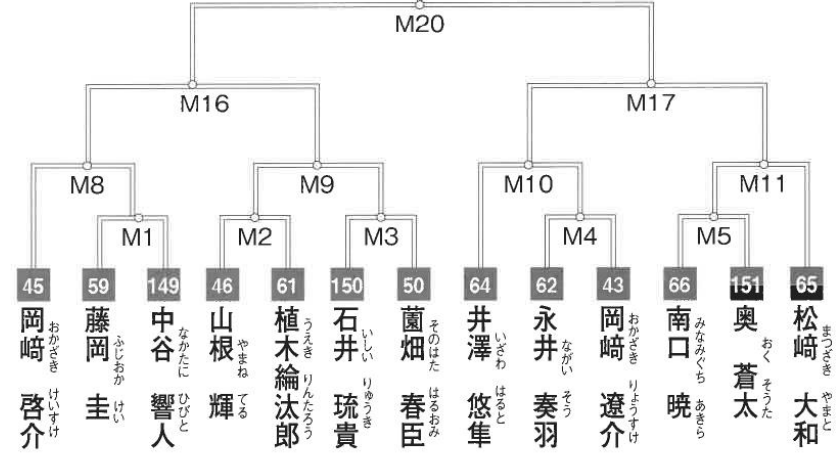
M20

M16

M17

M8

M9

M10

M11

M1

M2

M3

M4

M5

45 岡崎 おかざき 啓介 けいすけ

59 藤岡 ふじおか 圭 けい

149 中谷 なかたに 響人 ひびと

46 山根 やまね 輝 てる

61 植木 うえき 綸汰郎 りんたろう

150 石井 いしい 琉貴 りゅうき

50 薗畑 そのはた 春臣 はるおみ

64 井澤 いざわ 悠隼 はると

62 永井 ながい 奏羽 そう

43 岡崎 おかざき 遼介 りょうすけ

66 南口 みなみぐち 暁 あきら

151 奥 おく 蒼太 そうた

65 松崎 まつざき 大和 やまと